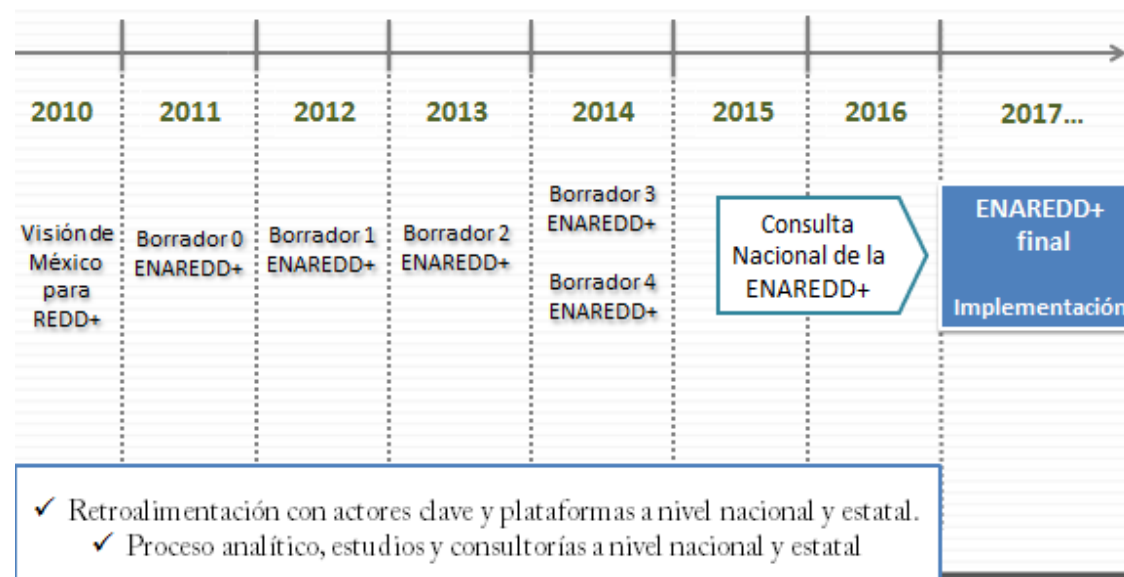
2010 2011 2012 2013 2014 2015 2016 2017...

Visión de México para REDD+

Borrador 0 ENAREDD+

Borrador 1 ENAREDD+

Borrador 2 ENAREDD+

Borrador 3 ENAREDD+

Borrador 4 ENAREDD+

Consulta Nacional de la ENAREDD+

ENAREDD+ final

Implementación

✓ Retroalimentación con actores clave y plataformas a nivel nacional y estatal.
✓ Proceso analítico, estudios y consultorías a nivel nacional y estatal